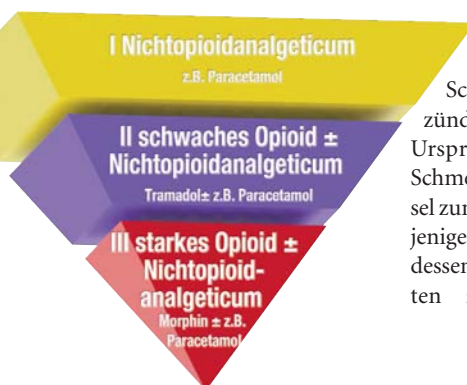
I Nichtopioidanalgeticum
z.B. Paracetamol

II schwaches Opioid ± Nichtopioidanalgeticum
Tramadol± z.B. Paracetamol

III starkes Opioid ± Nichtopioid-analgeticum
Morphin ± z.B. Paracetamol

Sc
zünd
Urspr
Schme
sel zum
jenige
dessen
ten